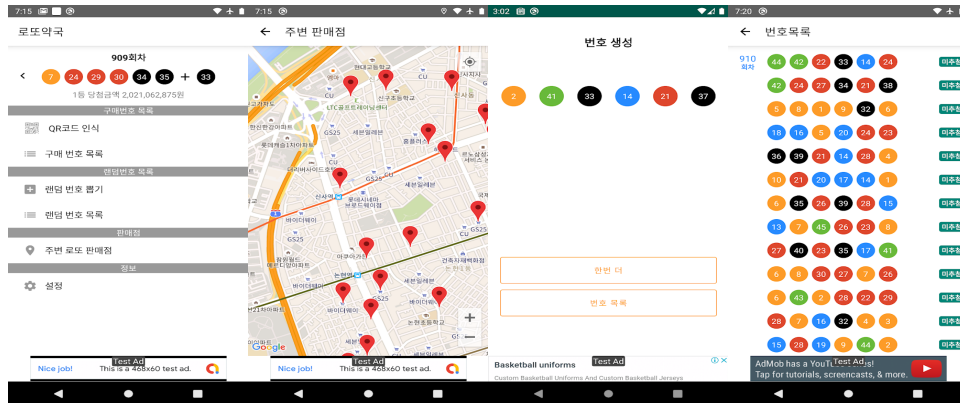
7:15

로또약국

909회차

7 24 29 30 34 35 + 33

1등 당첨금액 2,021,062,875원

구매번호 목록

QR코드 인식

구매 번호 목록

랜덤 번호 목록

랜덤 번호 뽑기

랜덤 번호 목록

판매점

주변 로또 판매점

정보

설정

Test Ad
Nice job! This is a 468x60 test ad.

7:15

주변 판매점

Google

Test Ad
Nice job! This is a 468x60 test ad.

3:02

번호 생성

2 41 33 14 21 37

한번 더

번호 목록

Basketball uniforms
Test Ad
Custom Basketball Uniforms And Custom Basketball Jerseys

7:20

번호목록

910 회차

| | | | | | |
|---|---|---|---|---|---|
| 44 | 42 | 22 | 33 | 14 | 24 |
| 42 | 24 | 27 | 34 | 21 | 38 |
| 5 | 8 | 1 | 9 | 32 | 6 |
| 18 | 16 | 5 | 20 | 24 | 23 |
| 36 | 39 | 21 | 14 | 28 | 4 |
| 10 | 21 | 20 | 17 | 14 | 1 |
| 6 | 35 | 26 | 39 | 28 | 15 |
| 13 | 7 | 45 | 26 | 23 | 8 |
| 27 | 40 | 23 | 35 | 17 | 41 |
| 6 | 8 | 30 | 27 | 7 | 26 |
| 6 | 43 | 2 | 28 | 22 | 29 |
| 28 | 7 | 16 | 32 | 4 | 3 |
| 15 | 28 | 19 | 9 | 44 | 2 |

미추첨
미추첨
미추첨
미추첨
미추첨
미추첨
미추첨
미추첨
미추첨
미추첨
미추첨
미추첨
미추첨

AdMob has a YouT Test Ad s!
Tap for tutorials, screencasts, & more.